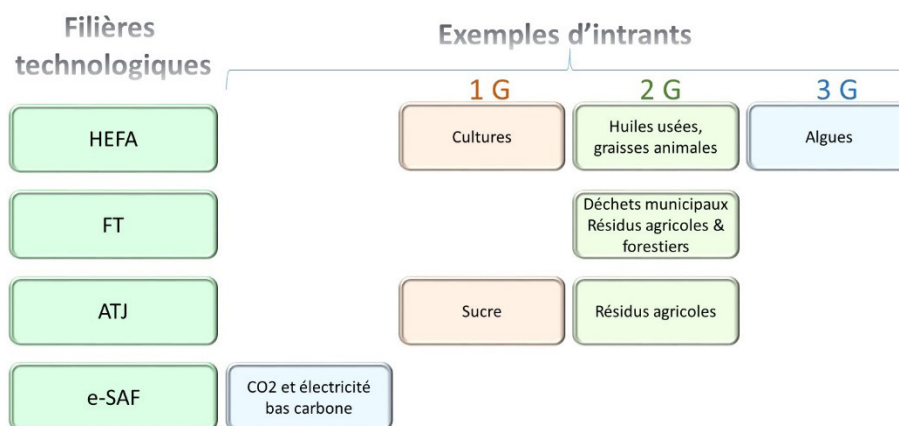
| Filières technologiques | Exemples d'intrants | | | |
|---|---|---|---|---|
| | | 1 G | 2 G | 3 G |
| HEFA | | Cultures | Huiles usées, graisses animales | Algues |
| FT | | | Déchets municipaux Résidus agricoles & forestiers | |
| ATJ | | Sucre | Résidus agricoles | |
| e-SAF | CO2 et électricité bas carbone | | | |